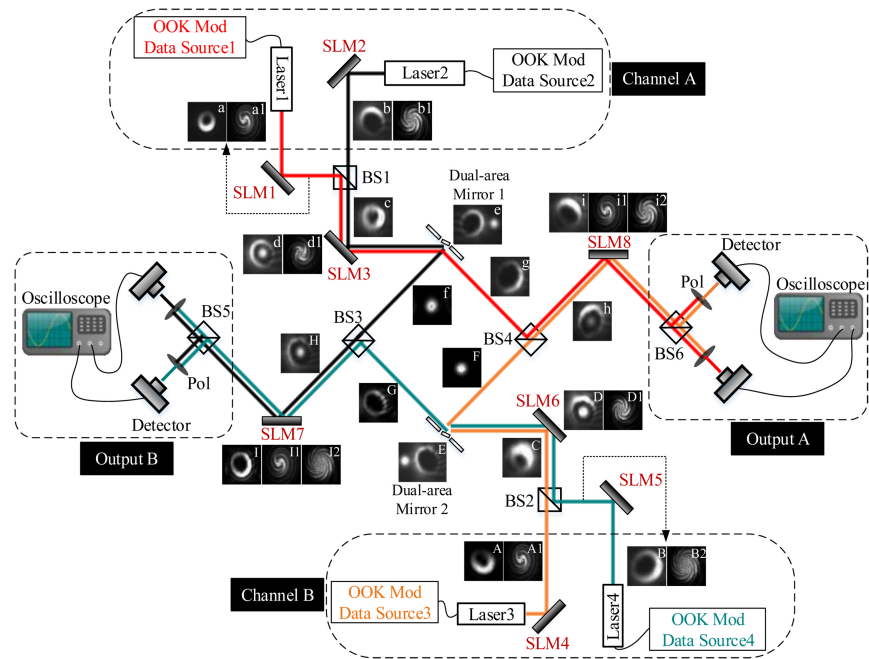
OOK Mod
Data Source1

Laser1

SLM2

Laser2

OOK Mod
Data Source2

Channel A

a a1

b b1

SLM1

BS1

c

Dual-area
Mirror 1

e

i i1 i2

SLM8

d d1

SLM3

g

Detector

Pol

Oscilloscope

Oscilloscope

BS5

BS3

f

h

BS4

BS6

H

Pol

F

G

Detector

SLM7

SLM6

D D1

C

Output A

Output B

I I1 I2

E

Dual-area
Mirror 2

BS2

SLM5

A A1

B B2

Channel B

OOK Mod
Data Source3

Laser3

SLM4

Laser4

OOK Mod
Data Source4